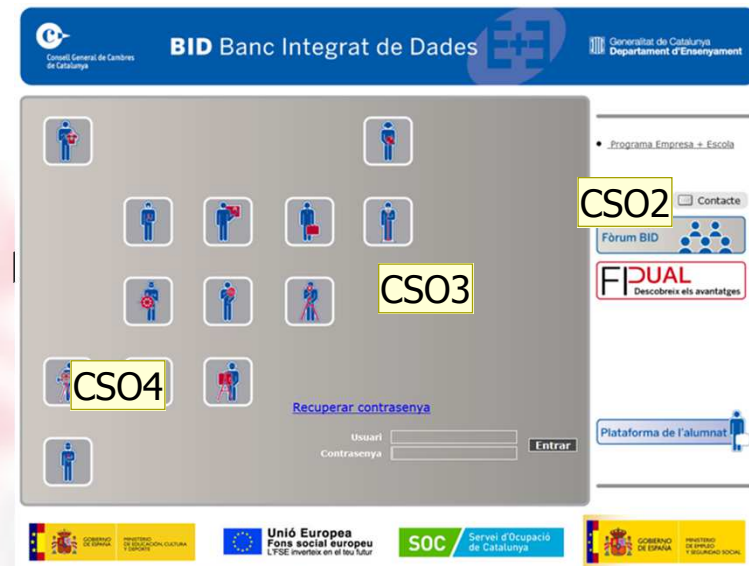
Consell General de Cambres de Catalunya

BID Banc Integrat de Dades

Generalitat de Catalunya
Departament d'Ensenyament

Programa Empresa + Escola

CSO2

Contacte

Fòrum BID

FPDUAL
Descobreix els avantatges

CSO3

CSO4

Recuperar contrasenya

Usuari
Contrasenya

Entrar

Plataforma de l'alumnat

GOBIERNO DE ESPAÑA
MINISTERIO DE EDUCACIÓN, CULTURA Y DEPORTE

Unió Europea
Fons social europeu
L'FSE inverteix en el teu futur

SOC
Servei d'Ocupació de Catalunya

GOBIERNO DE ESPAÑA
MINISTERIO DE EMPLEO Y SEGURIDAD SOCIAL